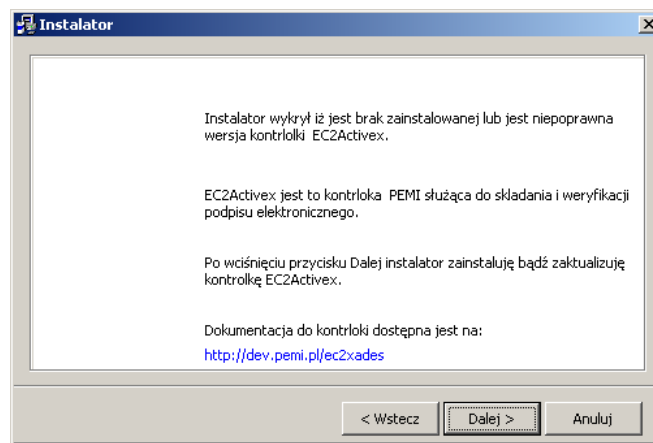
Instalator

Instalator wykrył iż jest brak zainstalowanej lub jest niepoprawna wersja kontrolki EC2Activex.

EC2Activex jest to kontrloka PEMI służąca do skladania i weryfikacji podpisu elektronicznego.

Po wciśnięciu przycisku Dalej instalator zainstalują bądź zaktualizują kontrolkę EC2Activex.

Dokumentacja do kontrloki dostępna jest na:
http://dev.pemi.pl/ec2xades

< Wstecz
Dalej >
Anuluj